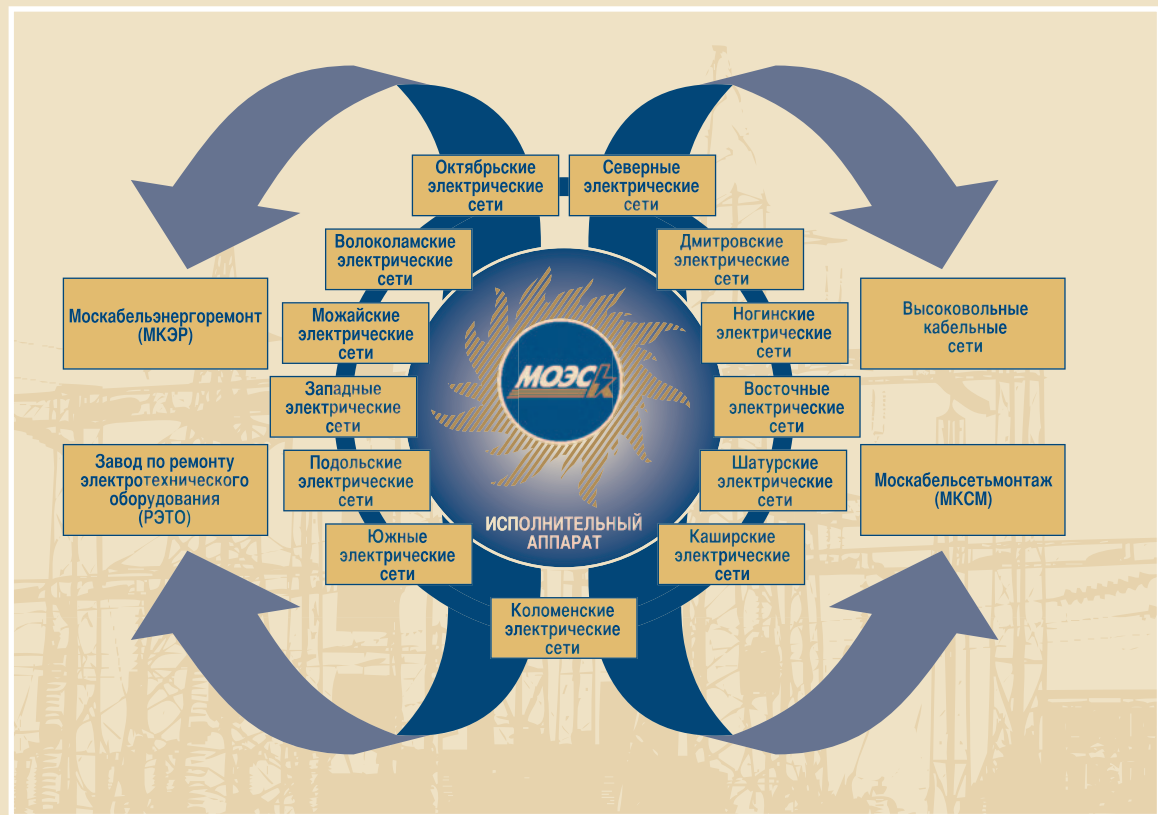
Октябрьские электрические сети

Северные электрические сети

Волоколамские электрические сети

Дмитровские электрические сети

Москабельэнергоремонт (МКЭР)

Можайские электрические сети

Ногинские электрические сети

Высоковольтные кабельные сети

МОЭСК

Западные электрические сети

Восточные электрические сети

Завод по ремонту электротехнического оборудования (РЭТО)

Подольские электрические сети

Шатурские электрические сети

Москабельсетьмонтаж (МКСМ)

ИСПОЛНИТЕЛЬНЫЙ АППАРАТ

Южные электрические сети

Каширские электрические сети

Коломенские электрические сети